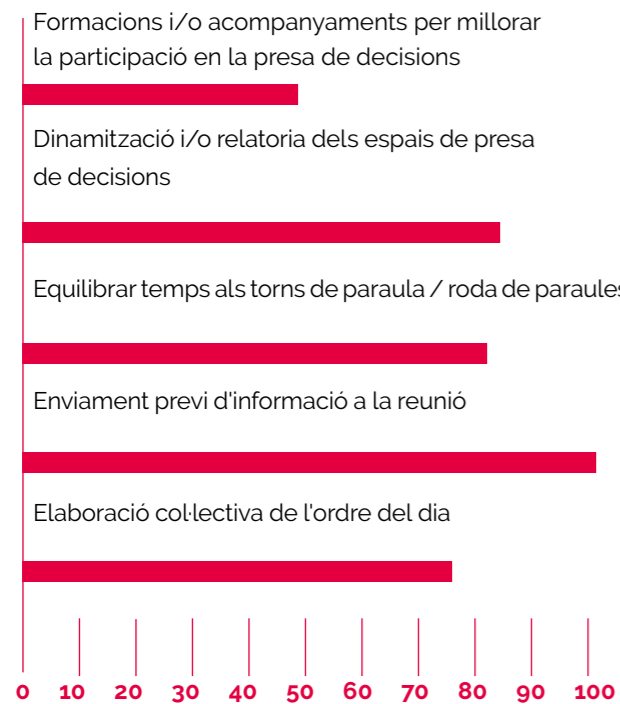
Formacions i/o acompanyaments per millorar la participació en la presa de decisions

Dinamització i/o relatoria dels espais de presa de decisions

Equilibrar temps als torns de paraula / roda de paraules

Enviament previ d'informació a la reunió

Elaboració col·lectiva de l'ordre del dia

0 10 20 30 40 50 60 70 80 90 100